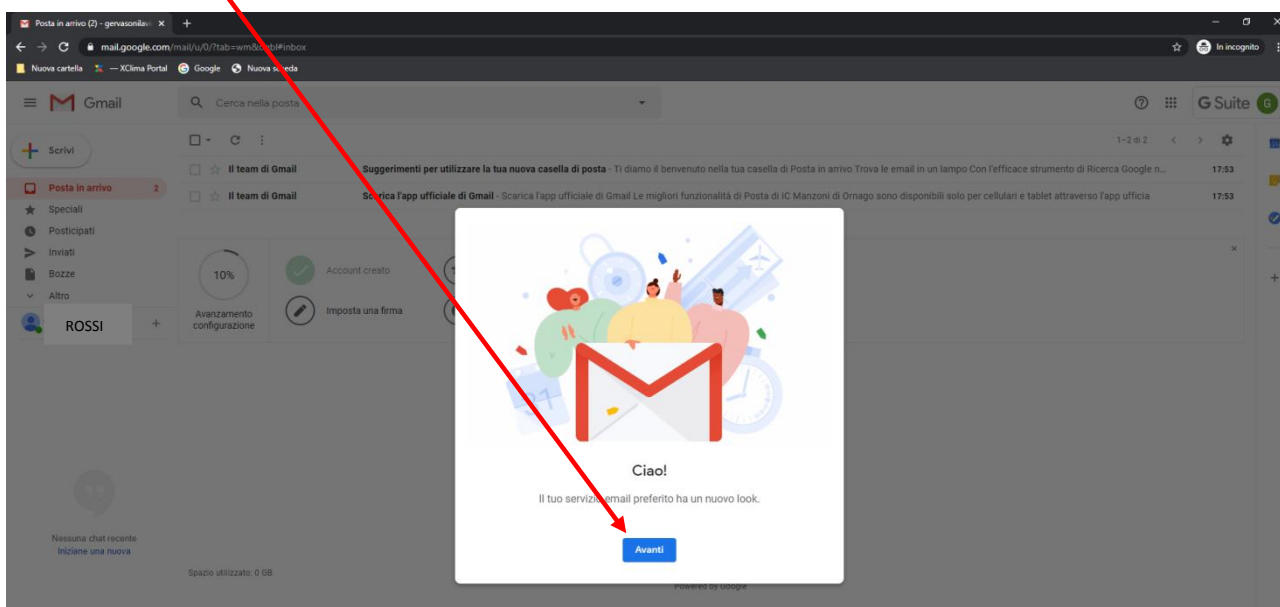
Posta in arrivo (2) - gervasonilav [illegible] ×
+
mail.google.com/mail/u/0/?tab=wm&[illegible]#inbox
In incognito
Nuova cartella — XClima Portal Google Nuova scheda
Gmail
Cerca nella posta
G Suite
Scrivi
Posta in arrivo 2
Speciali
Posticipati
Inviati
Bozze
Altro
ROSSI
1–2 di 2
Il team di Gmail Suggerimenti per utilizzare la tua nuova casella di posta - Ti diamo il benvenuto nella tua casella di Posta in arrivo Trova le email in un lampo Con l'efficace strumento di Ricerca Google n... 17:53
Il team di Gmail Scarica l'app ufficiale di Gmail - Scarica l'app ufficiale di Gmail Le migliori funzionalità di Posta di IC Manzoni di Ornago sono disponibili solo per cellulari e tablet attraverso l'app ufficia 17:53
10%
Avanzamento configurazione
Account creato
Imposta una firma
Ciao!
Il tuo servizio email preferito ha un nuovo look.
Avanti
Nessuna chat recente
Iniziane una nuova
Spazio utilizzato: 0 GB
Powered by Google